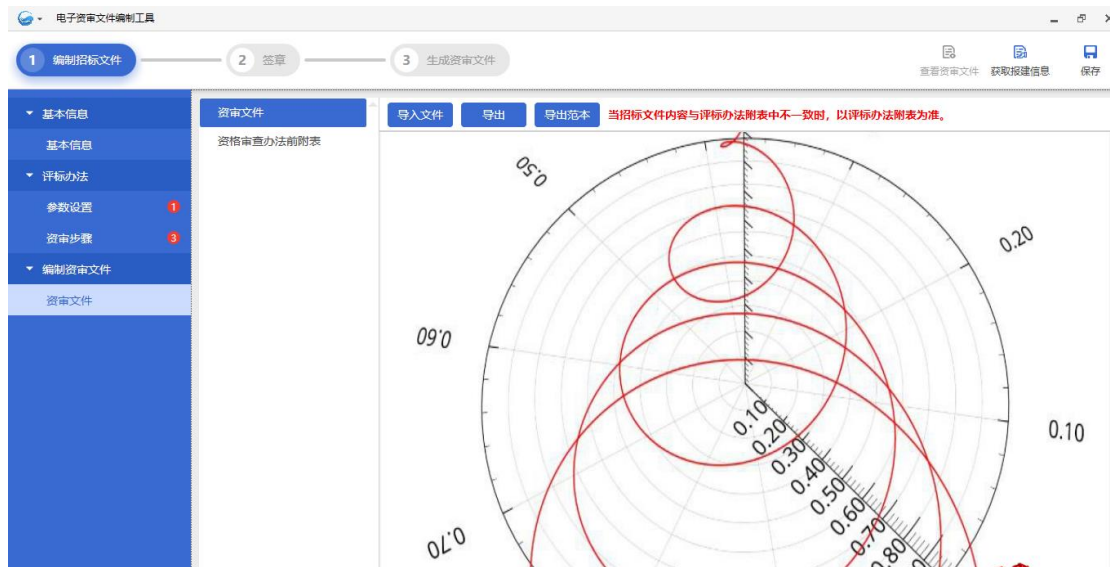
电子资审文件编制工具

1 编制招标文件
2 签章
3 生成资审文件

查看资审文件
获取报建信息
保存

基本信息
基本信息
评标办法
参数设置 1
资审步骤 3
编制资审文件
资审文件

资审文件
资格审查办法前附表

导入文件
导出
导出范本
当招标文件内容与评标办法附表中不一致时，以评标办法附表为准。

0.50
0.20
0.60
0.10
0.70
0.10
0.20
0.30
0.40
0.50
0.60
0.70
0.80